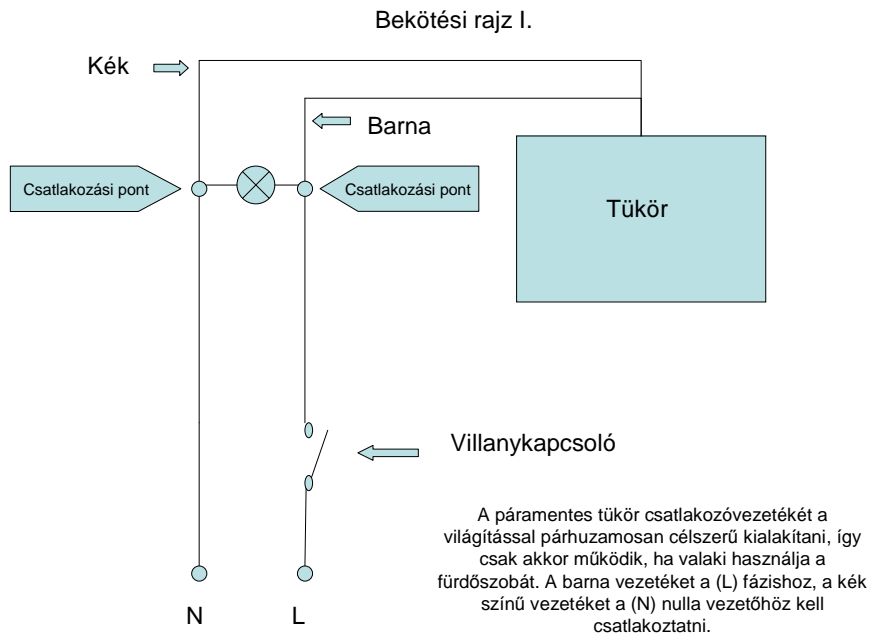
Bekötési rajz I.

Kék

Barna

Csatlakozási pont

Csatlakozási pont

Tükör

Villanykapcsoló

A páramentes tükör csatlakozóvezetékét a világítással párhuzamosan célszerű kialakítani, így csak akkor működik, ha valaki használja a fürdőszobát. A barna vezetéket a (L) fázishoz, a kék színű vezetéket a (N) nulla vezetőhöz kell csatlakoztatni.

N

L